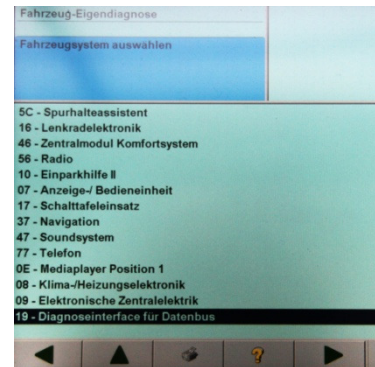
Fahrzeug-Eigendiagnose

Fahrzeugsystem auswählen

5C - Spurhalteassistent
16 - Lenkradelektronik
46 - Zentralmodul Komfortsystem
56 - Radio
10 - Einparkhilfe II
07 - Anzeige-/ Bedieneinheit
17 - Schalttafeleinsatz
37 - Navigation
47 - Soundsystem
77 - Telefon
0E - Mediaplayer Position 1
08 - Klima-/Heizungselektronik
09 - Elektronische Zentralelektrik
19 - Diagnoseinterface für Datenbus

?